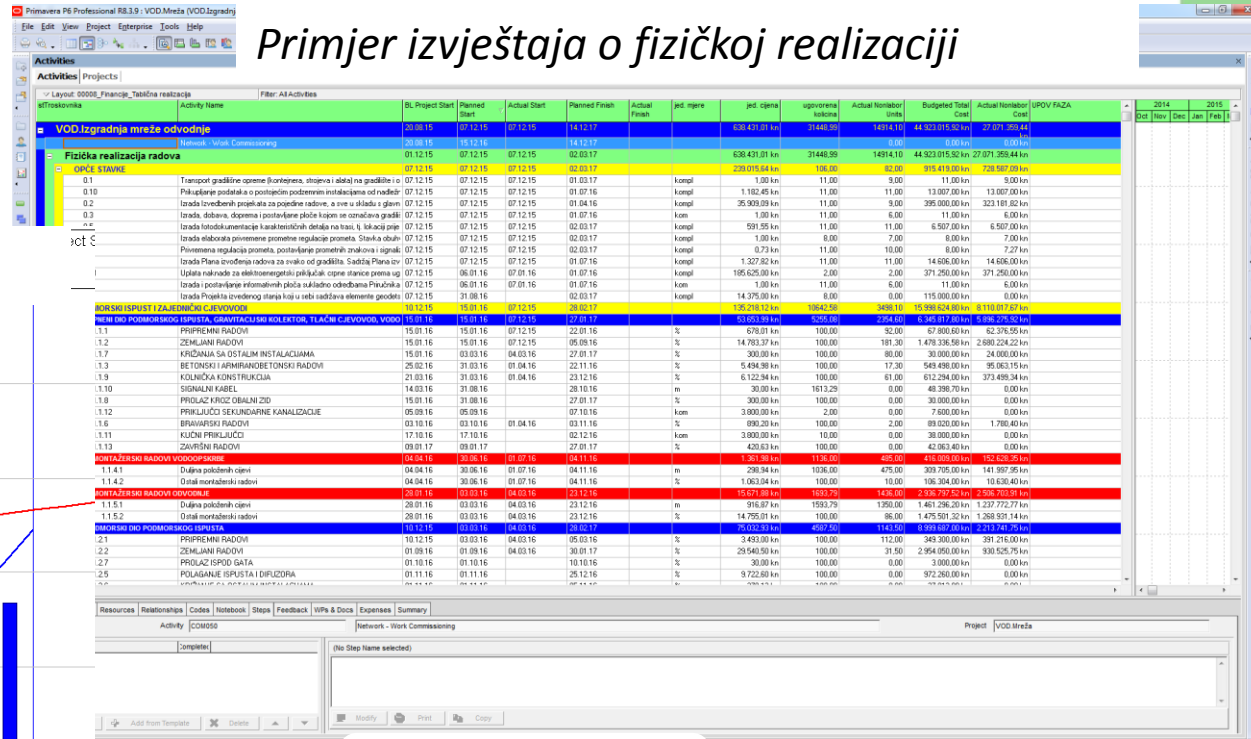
Primavera P6 Professional R8.3.9 : VOD.Mreža (VOD.Izgradnj

File Edit View Project Enterprise Tools Help

Primjer izvještaja o fizičkoj realizaciji

Activities

Activities Projects

Layout: 00008_Financije_Tablična realizacija Filter: All Activities

| stTroskovnika | Activity Name | BL Project Start | Planned Start | Actual Start | Planned Finish | Actual Finish | jed. mjere | jed. cijena | ugovorena kolicina | Actual Nonlabor Units | Budgeted Total Cost | Actual Nonlabor Cost | UPOV FAZA |
|---|---|---|---|---|---|---|---|---|---|---|---|---|---|
| VOD.Izgradnja mreže odvodnje | | 20.08.15 | 07.12.15 | 07.12.15 | 14.12.17 | | | 638.431,81 kn | 31448,99 | 14914,10 | 44.923.015,92 kn | 27.071.359,44 kn | |
| | Network - Work Commissioning | 20.08.15 | 15.12.16 | | 14.12.17 | | | | | | 0,00 | 0,00 kn | |
| Fizička realizacija radova | | 01.12.15 | 07.12.15 | 07.12.15 | 02.03.17 | | | 638.431,81 kn | 31448,99 | 14914,10 | 44.923.015,92 kn | 27.071.359,44 kn | |
| OPĆE STAVKE | | 07.12.15 | 07.12.15 | 07.12.15 | 02.03.17 | | | 239.015,64 kn | 106,00 | 82,00 | 915.419,00 kn | 728.587,09 kn | |
| 0.1 | Transport građevne opreme (kontejnera, strojeva i alata) na gradilište i o | 07.12.15 | 07.12.15 | 07.12.15 | 01.03.17 | | kompl | 1,00 kn | 11,00 | 9,00 | 11,00 kn | 9,00 kn | |
| 0.10 | Prikupljanje podataka o postojećim podzemnim instalacijama od nadlež | 07.12.15 | 07.12.15 | 07.12.15 | 01.07.16 | | kompl | 1.182,45 kn | 11,00 | 11,00 | 13.007,00 kn | 13.007,00 kn | |
| 0.2 | Izrada Izvedbenih projekata za pojedine radove, a sve u skladu s glavn | 07.12.15 | 07.12.15 | 07.12.15 | 01.04.16 | | kompl | 35.909,09 kn | 11,00 | 9,00 | 395.000,00 kn | 323.181,82 kn | |
| 0.3 | Izrada, dobava, doprema i postavljanje ploče kojom se označava gradili | 07.12.15 | 07.12.15 | 07.12.15 | 01.07.16 | | kom | 1,00 kn | 11,00 | 6,00 | 11,00 kn | 6,00 kn | |
| | Izrada fotodokumentacije karakterističnih detalja na trasi, tj. lokacij prije | 07.12.15 | 07.12.15 | 07.12.15 | 02.03.17 | | kompl | 591,55 kn | 11,00 | 11,00 | 6.507,00 kn | 6.507,00 kn | |
| | Izrada elaborata privremene prometne regulacije prometa. Stavka obuhv | 07.12.15 | 07.12.15 | 07.12.15 | 02.03.17 | | kompl | 1,00 kn | 8,00 | 7,00 | 8,00 kn | 7,00 kn | |
| | Privremena regulacija prometa, postavljanje prometnih znakova i signali | 07.12.15 | 07.12.15 | 07.12.15 | 02.03.17 | | kompl | 0,73 kn | 11,00 | 10,00 | 8,00 kn | 7,27 kn | |
| | Izrada Plana izvođenja radova za svako od gradilišta. Sadržaj Plana izv | 07.12.15 | 07.12.15 | 07.12.15 | 01.07.16 | | kompl | 1.327,82 kn | 11,00 | 11,00 | 14.606,00 kn | 14.606,00 kn | |
| | Uplata naknade za elektroenergetski priključak crpne stanice prema ug | 07.12.15 | 06.01.16 | 07.01.16 | 01.07.16 | | kompl | 185.625,00 kn | 2,00 | 2,00 | 371.250,00 kn | 371.250,00 kn | |
| | Izrada i postavljanje informativnih ploča sukladno odredbama Priručnika | 07.12.15 | 06.01.16 | 07.01.16 | 01.07.16 | | kom | 1,00 kn | 11,00 | 6,00 | 11,00 kn | 6,00 kn | |
| | Izrada Projekta izvedenog stanja koji u sebi sadržava elemente geodets | 07.12.15 | 31.08.16 | | 02.03.17 | | kompl | 14.375,00 kn | 8,00 | 0,00 | 115.000,00 kn | 0,00 kn | |
| ...MORSKI ISPUST I ZAJEDNIČKI CJEVOVODI | | 10.12.15 | 15.01.16 | 07.12.15 | 28.02.17 | | | 135.218,12 kn | 10642,58 | 3498,10 | 15.998.624,80 kn | 8.110.017,67 kn | |
| ...PNI DIO PODMORSKOG ISPUSTA, GRAVITACIJSKI KOLEKTOR, TLAČNI CJEVOVOD, VODO | | 15.01.16 | 15.01.16 | 07.12.15 | 27.01.17 | | | 53.653,99 kn | 5255,08 | 2354,60 | 6.345.817,80 kn | 5.896.275,92 kn | |
| .1.1 | PRIPREMNI RADOVI | 15.01.16 | 15.01.16 | 07.12.15 | 22.01.16 | | % | 678,01 kn | 100,00 | 92,00 | 67.800,60 kn | 62.376,55 kn | |
| .1.2 | ZEMLJANI RADOVI | 15.01.16 | 15.01.16 | 07.12.15 | 05.09.16 | | % | 14.783,37 kn | 100,00 | 181,30 | 1.478.336,58 kn | 2.680.224,22 kn | |
| .1.7 | KRIŽANJA SA OSTALIM INSTALACIJAMA | 15.01.16 | 03.03.16 | 04.03.16 | 27.01.17 | | % | 300,00 kn | 100,00 | 80,00 | 30.000,00 kn | 24.000,00 kn | |
| .1.3 | BETONSKI I ARMIRANOBETONSKI RADOVI | 25.02.16 | 31.03.16 | 01.04.16 | 22.11.16 | | % | 5.494,98 kn | 100,00 | 17,30 | 549.498,00 kn | 95.063,15 kn | |
| .1.9 | KOLNIČKA KONSTRUKCIJA | 21.03.16 | 31.03.16 | 01.04.16 | 23.12.16 | | % | 6.122,94 kn | 100,00 | 61,00 | 612.294,00 kn | 373.499,34 kn | |
| .1.10 | SIGNALNI KABEL | 14.03.16 | 31.08.16 | | 28.10.16 | | m | 30,00 kn | 1613,29 | 0,00 | 48.398,70 kn | 0,00 kn | |
| .1.8 | PROLAZ KROZ OBALNI ZID | 15.01.16 | 31.08.16 | | 27.01.17 | | % | 300,00 kn | 100,00 | 0,00 | 30.000,00 kn | 0,00 kn | |
| .1.12 | PRIKLJUČCI SEKUNDARNE KANALIZACIJE | 05.09.16 | 05.09.16 | | 07.10.16 | | kom | 3.800,00 kn | 2,00 | 0,00 | 7.600,00 kn | 0,00 kn | |
| .1.6 | BRAVARSKI RADOVI | 03.10.16 | 03.10.16 | 01.04.16 | 03.11.16 | | % | 890,20 kn | 100,00 | 2,00 | 89.020,00 kn | 1.780,40 kn | |
| .1.11 | KUĆNI PRIKLJUČCI | 17.10.16 | 17.10.16 | | 02.12.16 | | kom | 3.800,00 kn | 10,00 | 0,00 | 38.000,00 kn | 0,00 kn | |
| .1.13 | ZAVRŠNI RADOVI | 09.01.17 | 09.01.17 | | 27.01.17 | | % | 420,63 kn | 100,00 | 0,00 | 42.063,40 kn | 0,00 kn | |
| ...MONTAŽERSKI RADOVI VODOOPSKRBE | | 04.04.16 | 30.06.16 | 01.07.16 | 04.11.16 | | | 1.361,98 kn | 1136,00 | 485,00 | 416.009,00 kn | 152.628,35 kn | |
| 1.1.4.1 | Duljina položenih cijevi | 04.04.16 | 30.06.16 | 01.07.16 | 04.11.16 | | m | 298,94 kn | 1036,00 | 475,00 | 309.705,00 kn | 141.997,95 kn | |
| 1.1.4.2 | Ostali montažerski radovi | 04.04.16 | 30.06.16 | 01.07.16 | 04.11.16 | | % | 1.063,04 kn | 100,00 | 10,00 | 106.304,00 kn | 10.630,40 kn | |
| ...MONTAŽERSKI RADOVI ODVODNJE | | 28.01.16 | 03.03.16 | 04.03.16 | 23.12.16 | | | 15.671,88 kn | 1693,79 | 1436,00 | 2.936.797,52 kn | 2.506.703,91 kn | |
| 1.1.5.1 | Duljina položenih cijevi | 28.01.16 | 03.03.16 | 04.03.16 | 23.12.16 | | m | 916,87 kn | 1593,79 | 1350,00 | 1.461.296,20 kn | 1.237.772,77 kn | |
| 1.1.5.2 | Ostali montažerski radovi | 28.01.16 | 03.03.16 | 04.03.16 | 23.12.16 | | % | 14.755,01 kn | 100,00 | 86,00 | 1.475.501,32 kn | 1.268.931,14 kn | |
| ...DMORSKI DIO PODMORSKOG ISPUSTA | | 10.12.15 | 03.03.16 | 04.03.16 | 28.02.17 | | | 75.032,93 kn | 4587,50 | 1143,50 | 8.999.687,00 kn | 2.213.741,75 kn | |
| .2.1 | PRIPREMNI RADOVI | 10.12.15 | 03.03.16 | 04.03.16 | 05.03.16 | | % | 3.493,00 kn | 100,00 | 112,00 | 349.300,00 kn | 391.216,00 kn | |
| .2.2 | ZEMLJANI RADOVI | 01.09.16 | 01.09.16 | 04.03.16 | 30.01.17 | | % | 29.540,50 kn | 100,00 | 31,50 | 2.954.050,00 kn | 930.525,75 kn | |
| .2.7 | PROLAZ ISPOD GATA | 01.10.16 | 01.10.16 | | 10.10.16 | | % | 30,00 kn | 100,00 | 0,00 | 3.000,00 kn | 0,00 kn | |
| .2.5 | POLAGANJE ISPUSTA I DIFUZORA | 01.11.16 | 01.11.16 | | 25.12.16 | | % | 9.722,60 kn | 100,00 | 0,00 | 972.260,00 kn | 0,00 kn | |

2014 2015
Oct Nov Dec Jan Feb

Resources Relationships Codes Notebook Steps Feedback WPs & Docs Expenses Summary

Activity COM050 Network - Work Commissioning Project VOD.Mreža

Completed

(No Step Name selected)

Add from Template Delete Modify Print Copy